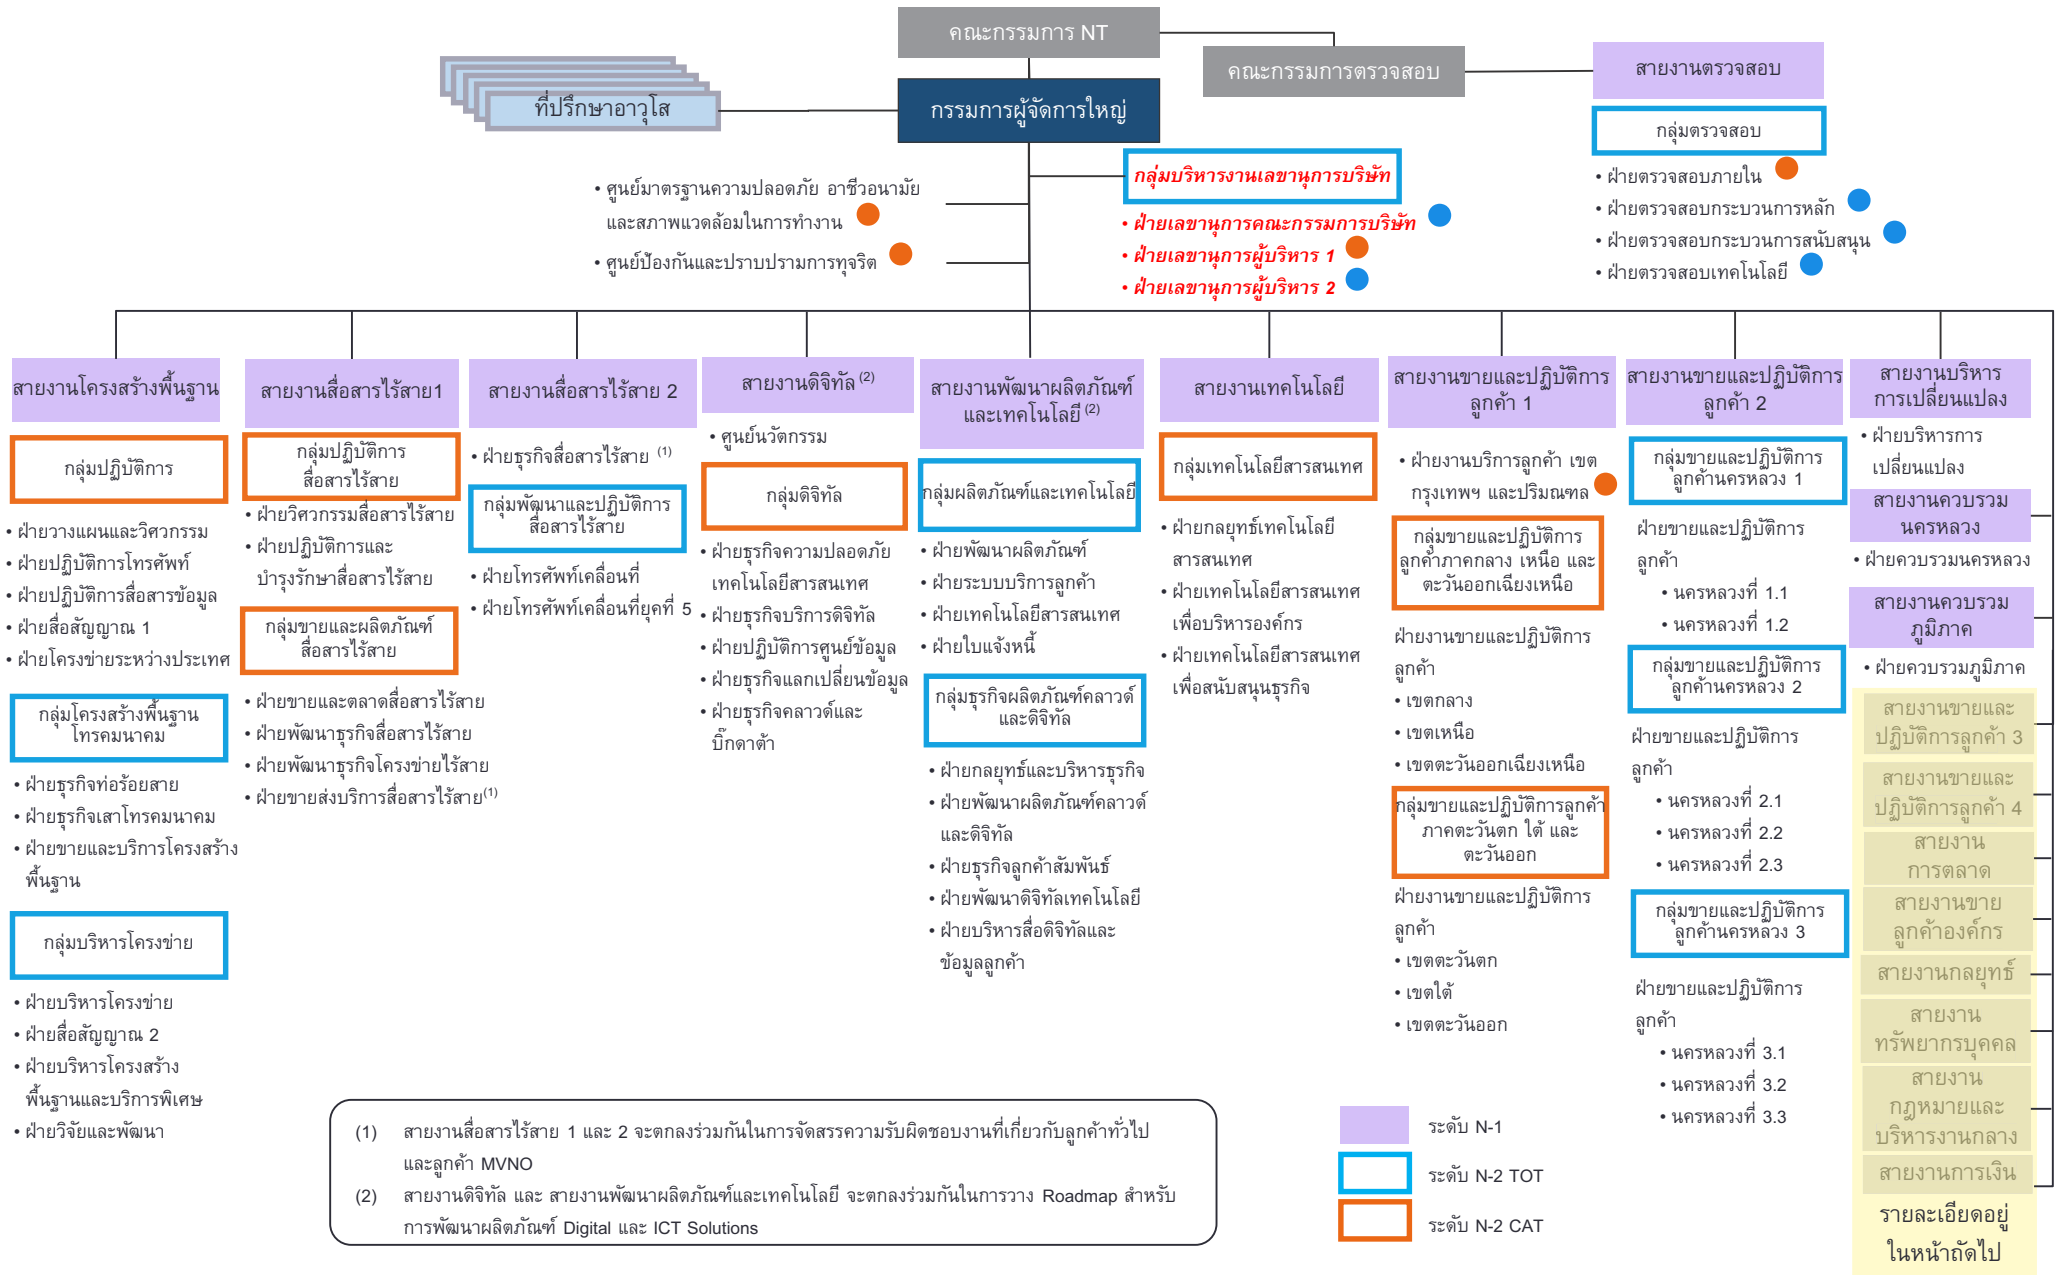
คณะกรรมการ NT

คณะกรรมการตรวจสอบ

สายงานตรวจสอบ

ที่ปรึกษาอาวุโส

กรรมการผู้จัดการใหญ่

กลุ่มตรวจสอบ

• ฝ่ายตรวจสอบภายใน
• ฝ่ายตรวจสอบกระบวนการหลัก
• ฝ่ายตรวจสอบกระบวนการสนับสนุน
• ฝ่ายตรวจสอบเทคโนโลยี

• ศูนย์มาตรฐานความปลอดภัย อาชีวอนามัยและสภาพแวดล้อมในการทำงาน
• ศูนย์ป้องกันและปราบปรามการทุจริต

กลุ่มบริหารงานเลขานุการบริษัท
• ฝ่ายเลขานุการคณะกรรมการบริษัท
• ฝ่ายเลขานุการผู้บริหาร 1
• ฝ่ายเลขานุการผู้บริหาร 2

สายงานโครงสร้างพื้นฐาน

กลุ่มปฏิบัติการ
• ฝ่ายวางแผนและวิศวกรรม
• ฝ่ายปฏิบัติการโทรศัพท์
• ฝ่ายปฏิบัติการสื่อสารข้อมูล
• ฝ่ายสื่อสัญญาณ 1
• ฝ่ายโครงข่ายระหว่างประเทศ

กลุ่มโครงสร้างพื้นฐานโทรคมนาคม
• ฝ่ายธุรกิจท่อร้อยสาย
• ฝ่ายธุรกิจเสาโทรคมนาคม
• ฝ่ายขายและบริการโครงสร้างพื้นฐาน

กลุ่มบริหารโครงข่าย
• ฝ่ายบริหารโครงข่าย
• ฝ่ายสื่อสัญญาณ 2
• ฝ่ายบริหารโครงสร้างพื้นฐานและบริการพิเศษ
• ฝ่ายวิจัยและพัฒนา

สายงานสื่อสารไร้สาย1

กลุ่มปฏิบัติการสื่อสารไร้สาย
• ฝ่ายวิศวกรรมสื่อสารไร้สาย
• ฝ่ายปฏิบัติการและบำรุงรักษาสื่อสารไร้สาย

กลุ่มขายและผลิตภัณฑ์สื่อสารไร้สาย
• ฝ่ายขายและตลาดสื่อสารไร้สาย
• ฝ่ายพัฒนาธุรกิจสื่อสารไร้สาย
• ฝ่ายพัฒนาธุรกิจโครงข่ายไร้สาย
• ฝ่ายขายส่งบริการสื่อสารไร้สาย$^{(1)}$

สายงานสื่อสารไร้สาย 2
• ฝ่ายธุรกิจสื่อสารไร้สาย $^{(1)}$

กลุ่มพัฒนาและปฏิบัติการสื่อสารไร้สาย
• ฝ่ายโทรศัพท์เคลื่อนที่
• ฝ่ายโทรศัพท์เคลื่อนที่ยุคที่ 5

สายงานดิจิทัล $^{(2)}$
• ศูนย์นวัตกรรม

กลุ่มดิจิทัล
• ฝ่ายธุรกิจความปลอดภัยเทคโนโลยีสารสนเทศ
• ฝ่ายธุรกิจบริการดิจิทัล
• ฝ่ายปฏิบัติการศูนย์ข้อมูล
• ฝ่ายธุรกิจแลกเปลี่ยนข้อมูล
• ฝ่ายธุรกิจคลาวด์และบิ๊กดาต้า

สายงานพัฒนาผลิตภัณฑ์และเทคโนโลยี $^{(2)}$

กลุ่มผลิตภัณฑ์และเทคโนโลยี
• ฝ่ายพัฒนาผลิตภัณฑ์
• ฝ่ายระบบบริการลูกค้า
• ฝ่ายเทคโนโลยีสารสนเทศ
• ฝ่ายใบแจ้งหนี้

กลุ่มธุรกิจผลิตภัณฑ์คลาวด์และดิจิทัล
• ฝ่ายกลยุทธ์และบริหารธุรกิจ
• ฝ่ายพัฒนาผลิตภัณฑ์คลาวด์และดิจิทัล
• ฝ่ายธุรกิจลูกค้าสัมพันธ์
• ฝ่ายพัฒนาดิจิทัลเทคโนโลยี
• ฝ่ายบริหารสื่อดิจิทัลและข้อมูลลูกค้า

สายงานเทคโนโลยี

กลุ่มเทคโนโลยีสารสนเทศ
• ฝ่ายกลยุทธ์เทคโนโลยีสารสนเทศ
• ฝ่ายเทคโนโลยีสารสนเทศเพื่อบริหารองค์กร
• ฝ่ายเทคโนโลยีสารสนเทศเพื่อสนับสนุนธุรกิจ

สายงานขายและปฏิบัติการลูกค้า 1
• ฝ่ายงานบริการลูกค้า เขตกรุงเทพฯ และปริมณฑล

กลุ่มขายและปฏิบัติการลูกค้าภาคกลาง เหนือ และตะวันออกเฉียงเหนือ
ฝ่ายงานขายและปฏิบัติการลูกค้า
• เขตกลาง
• เขตเหนือ
• เขตตะวันออกเฉียงเหนือ

กลุ่มขายและปฏิบัติการลูกค้าภาคตะวันตก ใต้ และตะวันออก
ฝ่ายงานขายและปฏิบัติการลูกค้า
• เขตตะวันตก
• เขตใต้
• เขตตะวันออก

สายงานขายและปฏิบัติการลูกค้า 2

กลุ่มขายและปฏิบัติการลูกค้านครหลวง 1
ฝ่ายขายและปฏิบัติการลูกค้า
• นครหลวงที่ 1.1
• นครหลวงที่ 1.2

กลุ่มขายและปฏิบัติการลูกค้านครหลวง 2
ฝ่ายขายและปฏิบัติการลูกค้า
• นครหลวงที่ 2.1
• นครหลวงที่ 2.2
• นครหลวงที่ 2.3

กลุ่มขายและปฏิบัติการลูกค้านครหลวง 3
ฝ่ายขายและปฏิบัติการลูกค้า
• นครหลวงที่ 3.1
• นครหลวงที่ 3.2
• นครหลวงที่ 3.3

สายงานบริหารการเปลี่ยนแปลง
• ฝ่ายบริหารการเปลี่ยนแปลง

สายงานควบรวมนครหลวง
• ฝ่ายควบรวมนครหลวง

สายงานควบรวมภูมิภาค
• ฝ่ายควบรวมภูมิภาค

สายงานขายและปฏิบัติการลูกค้า 3
สายงานขายและปฏิบัติการลูกค้า 4
สายงานการตลาด
สายงานขายลูกค้าองค์กร
สายงานกลยุทธ์
สายงานทรัพยากรบุคคล
สายงานกฎหมายและบริหารงานกลาง
สายงานการเงิน
รายละเอียดอยู่ในหน้าถัดไป

(1) สายงานสื่อสารไร้สาย 1 และ 2 จะตกลงร่วมกันในการจัดสรรความรับผิดชอบงานที่เกี่ยวกับลูกค้าทั่วไปและลูกค้า MVNO
(2) สายงานดิจิทัล และ สายงานพัฒนาผลิตภัณฑ์และเทคโนโลยี จะตกลงร่วมกันในการวาง Roadmap สำหรับการพัฒนาผลิตภัณฑ์ Digital และ ICT Solutions

ระดับ N-1
ระดับ N-2 TOT
ระดับ N-2 CAT